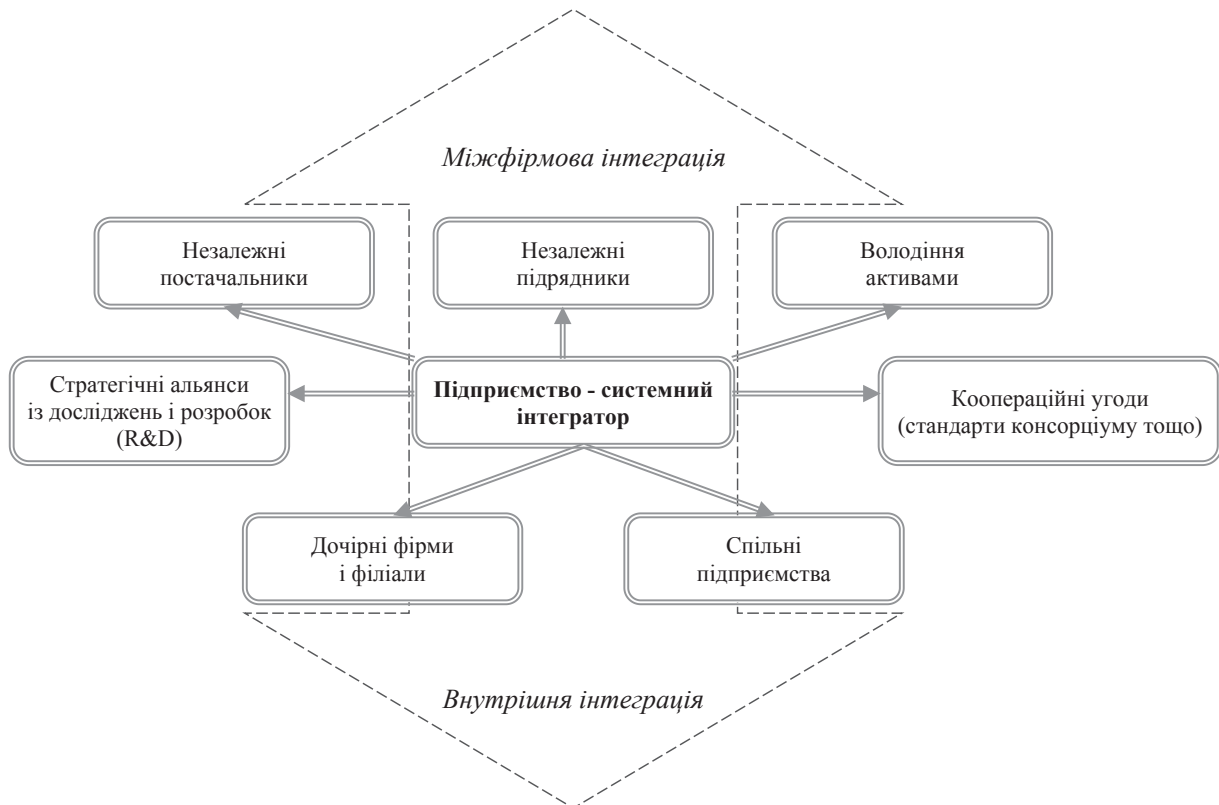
Міжфірмова інтеграція

Незалежні постачальники

Незалежні підрядники

Володіння активами

Стратегічні альянси із досліджень і розробок (R&D)

Підприємство - системний інтегратор

Коопераційні угоди (стандарти консорціуму тощо)

Дочірні фірми і філіали

Спільні підприємства

Внутрішня інтеграція